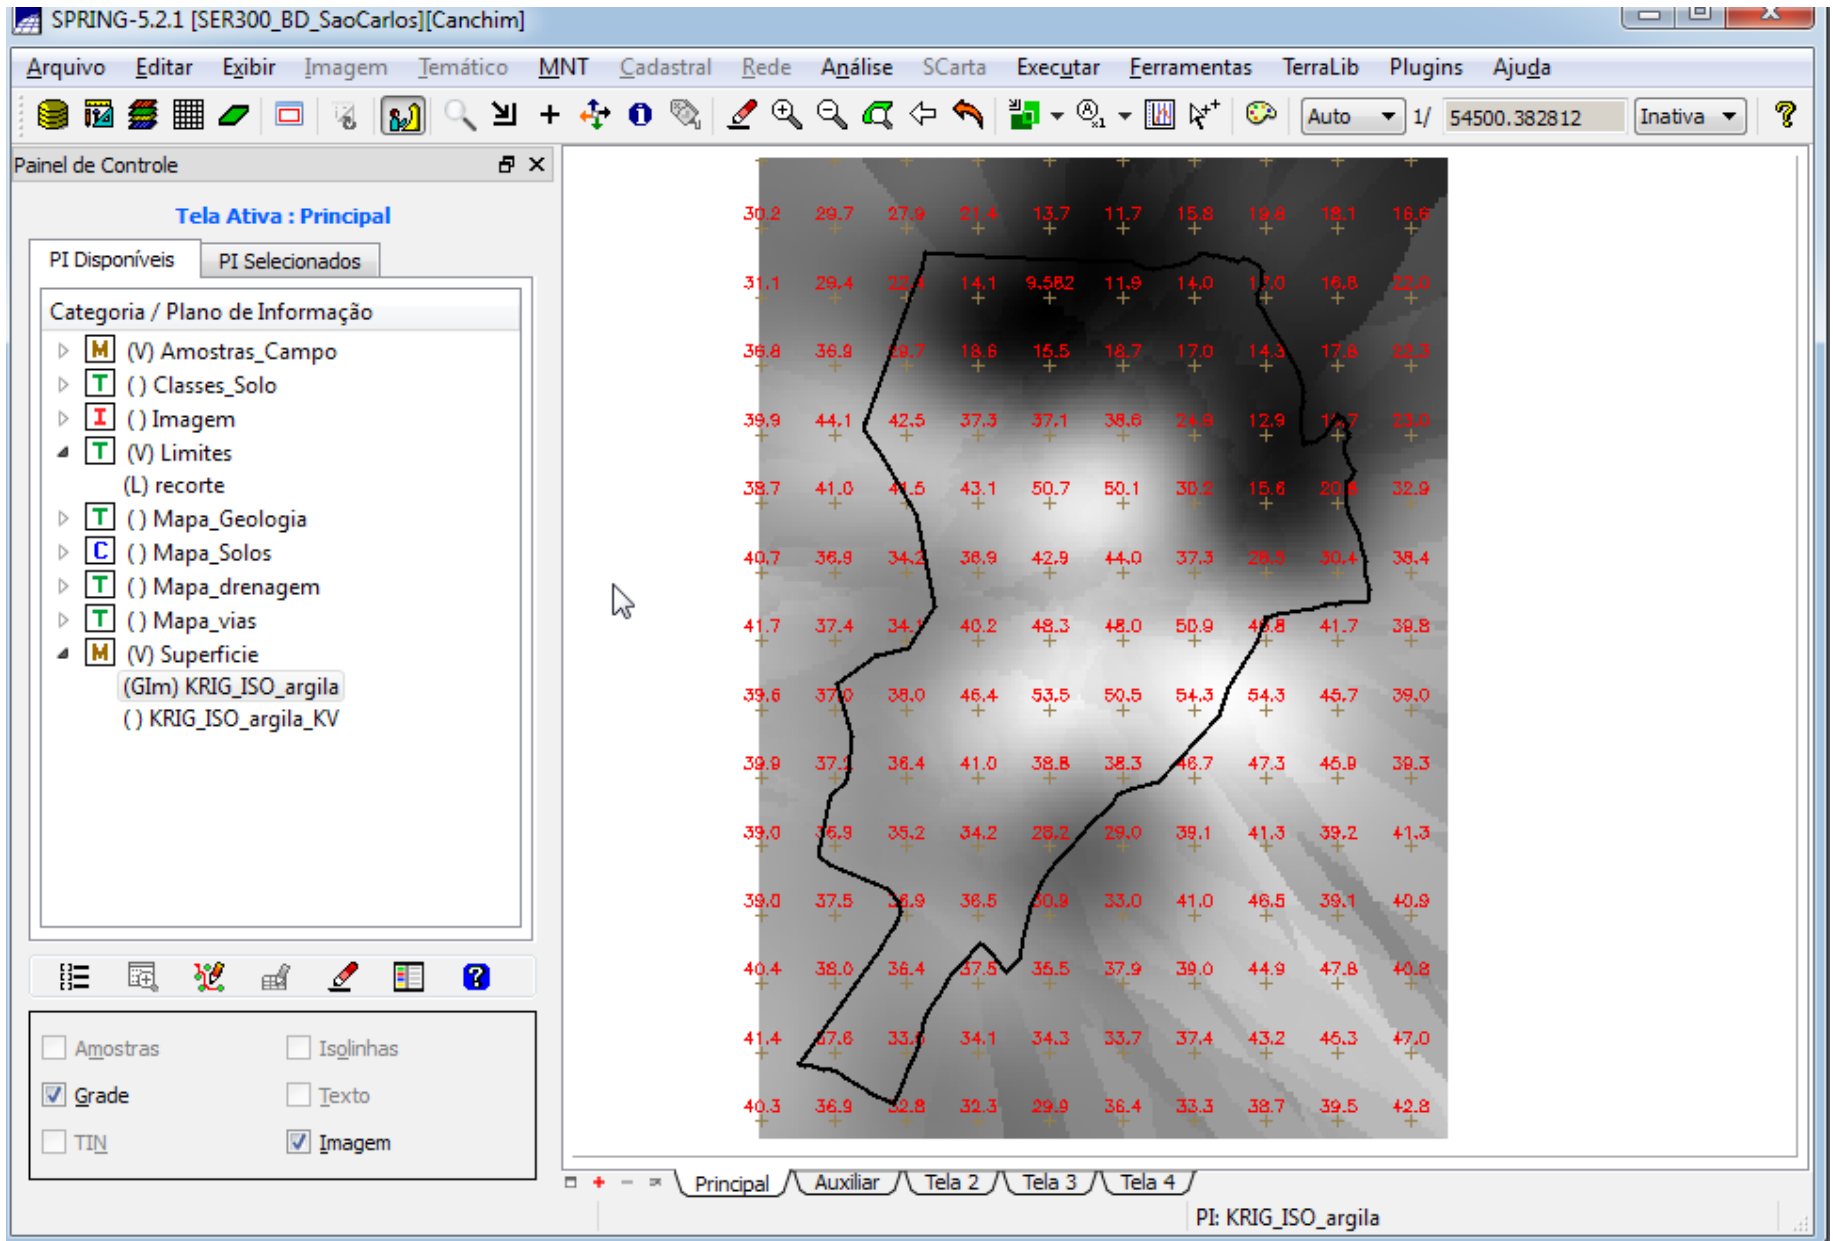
SPRING-5.2.1 [SER300_BD_SaoCarlos][Canchim]

Arquivo Editar Exibir Imagem Temático MNT Cadastral Rede Análise SCarta Executar Ferramentas TerraLib Plugins Ajuda

Auto 1/ 54500.382812 Inativa

Painel de Controle

Tela Ativa : Principal

PI Disponíveis PI Selecionados

Categoria / Plano de Informação
(V) Amostras_Campo
() Classes_Solo
() Imagem
(V) Limites
(L) recorte
() Mapa_Geologia
() Mapa_Solos
() Mapa_drenagem
() Mapa_vias
(V) Superficie
(GIm) KRIG_ISO_argila
() KRIG_ISO_argila_KV

Amostras Isolinhas
Grade Texto
TIN Imagem

| 30.2 | 29.7 | 27.9 | 21.4 | 13.7 | 11.7 | 15.8 | 19.8 | 18.1 | 16.6 |
|---|---|---|---|---|---|---|---|---|---|
| 31.1 | 29.4 | 22.4 | 14.1 | 9.582 | 11.9 | 14.0 | 17.0 | 16.8 | 22.0 |
| 36.8 | 36.9 | 29.7 | 18.6 | 15.5 | 18.7 | 17.0 | 14.3 | 17.8 | 22.3 |
| 39.9 | 44.1 | 42.5 | 37.3 | 37.1 | 38.6 | 24.9 | 12.9 | 14.7 | 23.0 |
| 38.7 | 41.0 | 41.5 | 43.1 | 50.7 | 50.1 | 30.2 | 15.6 | 20.8 | 32.9 |
| 40.7 | 36.9 | 34.2 | 38.9 | 42.9 | 44.0 | 37.3 | 28.5 | 30.4 | 38.4 |
| 41.7 | 37.4 | 34.1 | 40.2 | 48.3 | 48.0 | 50.9 | 46.8 | 41.7 | 39.8 |
| 39.6 | 37.0 | 38.0 | 46.4 | 53.5 | 50.5 | 54.3 | 54.3 | 45.7 | 39.0 |
| 39.9 | 37.2 | 36.4 | 41.0 | 38.8 | 38.3 | 46.7 | 47.3 | 46.9 | 39.3 |
| 39.0 | 36.9 | 35.2 | 34.2 | 28.2 | 29.0 | 39.1 | 41.3 | 39.2 | 41.3 |
| 39.0 | 37.5 | 38.9 | 36.5 | 30.9 | 33.0 | 41.0 | 46.5 | 39.1 | 40.9 |
| 40.4 | 38.0 | 36.4 | 37.5 | 35.5 | 37.9 | 39.0 | 44.9 | 47.8 | 40.8 |
| 41.4 | 37.6 | 33.1 | 34.1 | 34.3 | 33.7 | 37.4 | 43.2 | 45.3 | 47.0 |
| 40.3 | 36.9 | 32.8 | 32.3 | 29.9 | 36.4 | 33.3 | 38.7 | 39.5 | 42.8 |

Principal Auxiliar Tela 2 Tela 3 Tela 4

PI: KRIG_ISO_argila